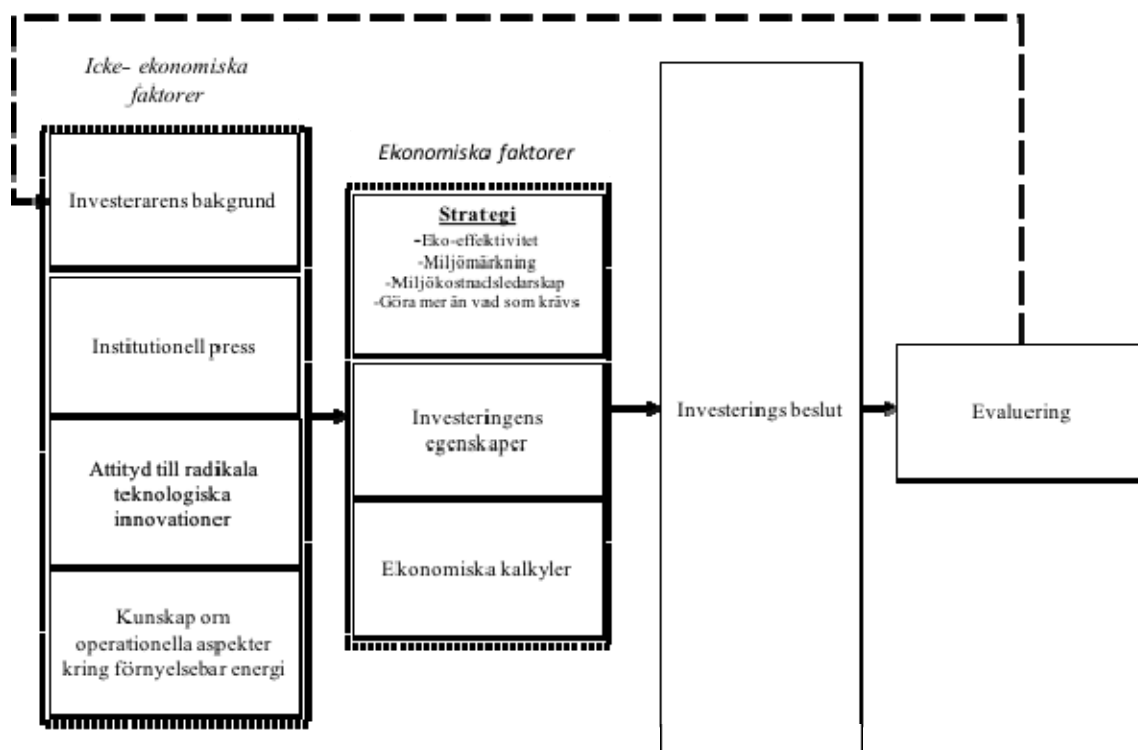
Icke- ekonomiska faktorer

Investerarens bakgrund

Institutionell press

Attityd till radikala teknologiska innovationer

Kunskap om operationella aspekter kring förnyelsebar energi

Ekonomiska faktorer

Strategi
-Eko-effektivitet
-Miljömärkning
-Miljökostnadsledarskap
-Göra mer än vad som krävs

Investeringens egenskaper

Ekonomiska kalkyler

Investerings beslut

Evaluering